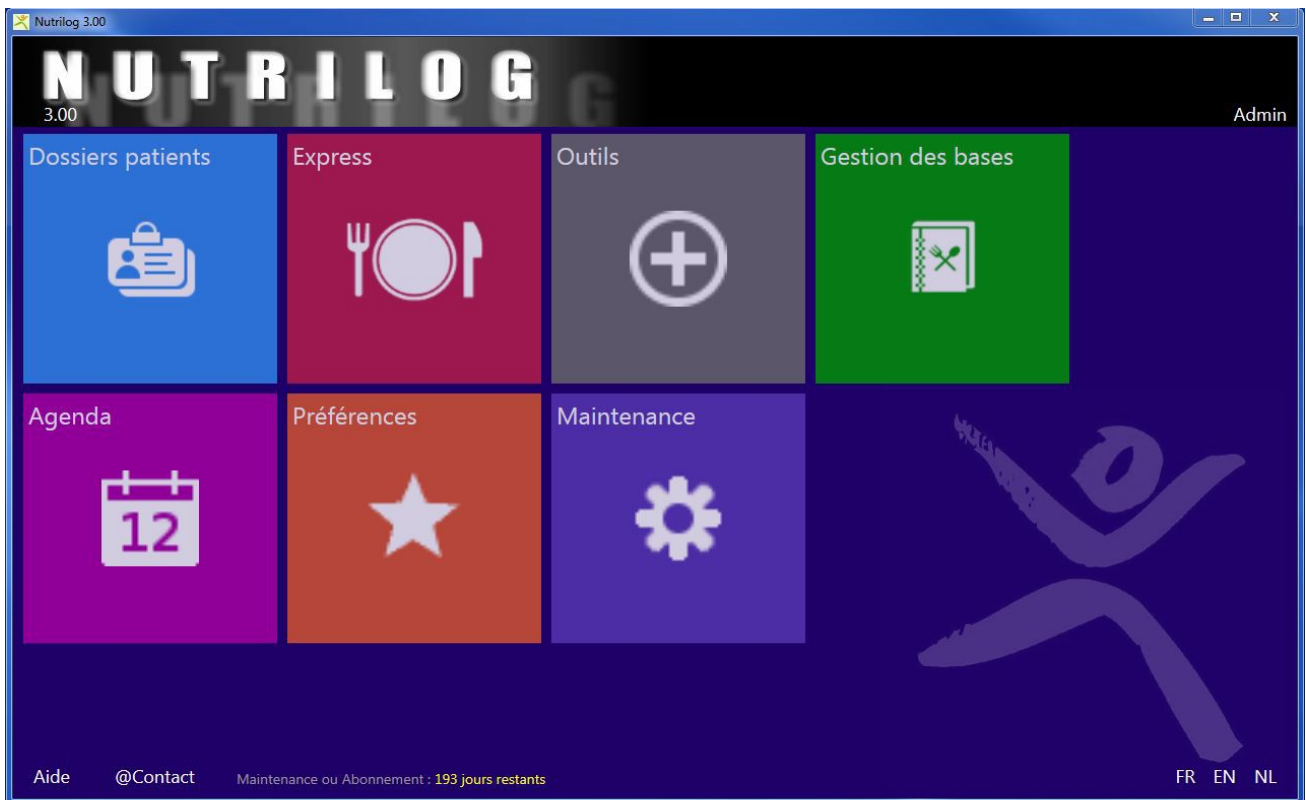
Nutrilog 3.00

NUTRILOG
3.00

Admin

Dossiers patients

Express

Outils

Gestion des bases

Agenda

12

Préférences

Maintenance

Aide @Contact Maintenance ou Abonnement : 193 jours restants

FR EN NL